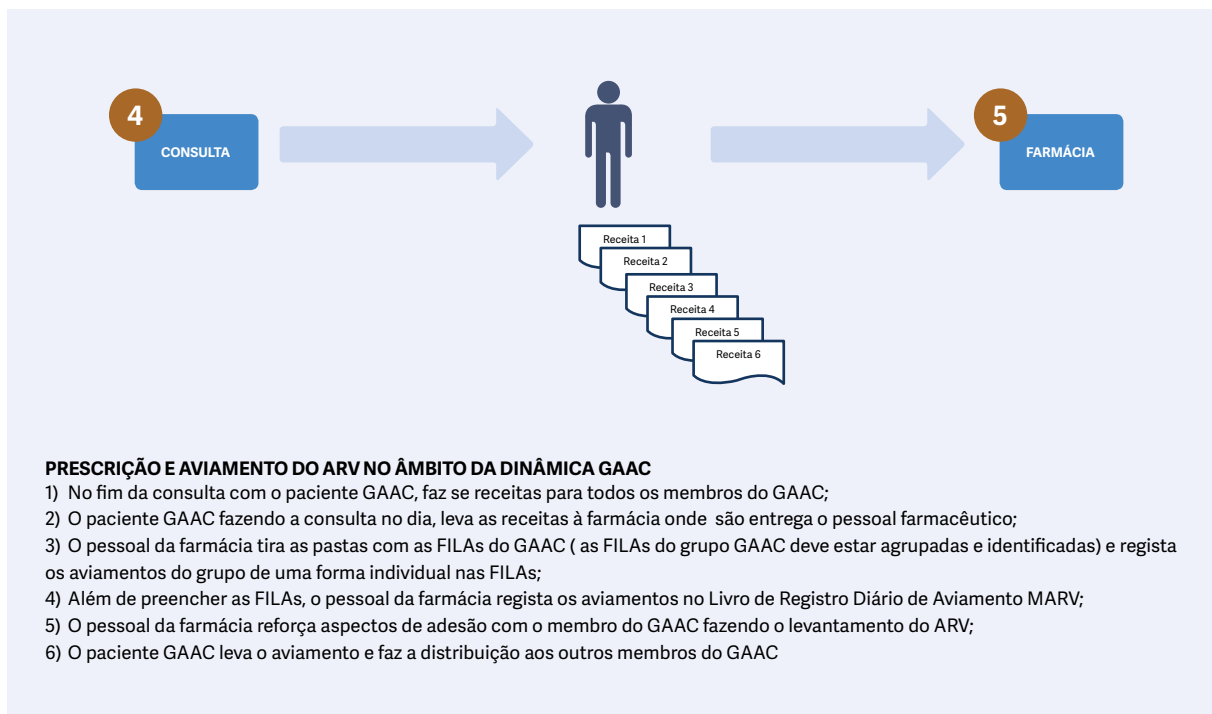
4
CONSULTA

Receita 1
Receita 2
Receita 3
Receita 4
Receita 5
Receita 6

5
FARMÁCIA

PRESCRIÇÃO E AVIAMENTO DO ARV NO ÂMBITO DA DINÂMICA GAAC
1) No fim da consulta com o paciente GAAC, faz se receitas para todos os membros do GAAC;
2) O paciente GAAC fazendo a consulta no dia, leva as receitas à farmácia onde são entrega o pessoal farmacêutico;
3) O pessoal da farmácia tira as pastas com as FILAs do GAAC ( as FILAs do grupo GAAC deve estar agrupadas e identificadas) e regista os aviamentos do grupo de uma forma individual nas FILAs;
4) Além de preencher as FILAs, o pessoal da farmácia regista os aviamentos no Livro de Registro Diário de Aviamento MARV;
5) O pessoal da farmácia reforça aspectos de adesão com o membro do GAAC fazendo o levantamento do ARV;
6) O paciente GAAC leva o aviamento e faz a distribuição aos outros membros do GAAC